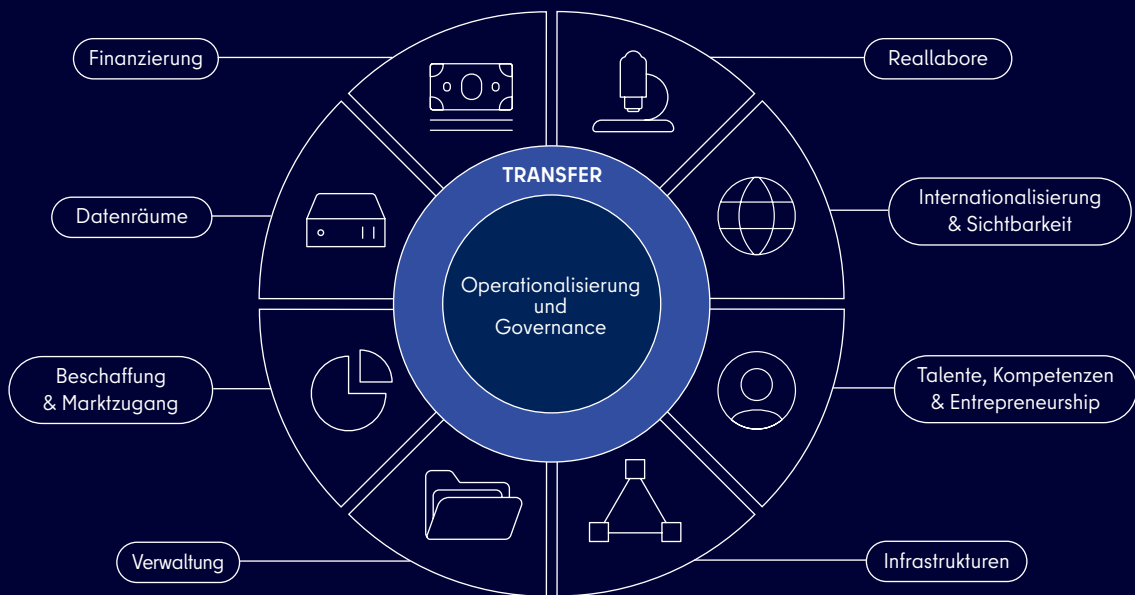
Finanzierung

Reallabore

TRANSFER

Datenräume

Internationalisierung & Sichtbarkeit

Operationalisierung und Governance

Beschaffung & Marktzugang

Talente, Kompetenzen & Entrepreneurship

Verwaltung

Infrastrukturen